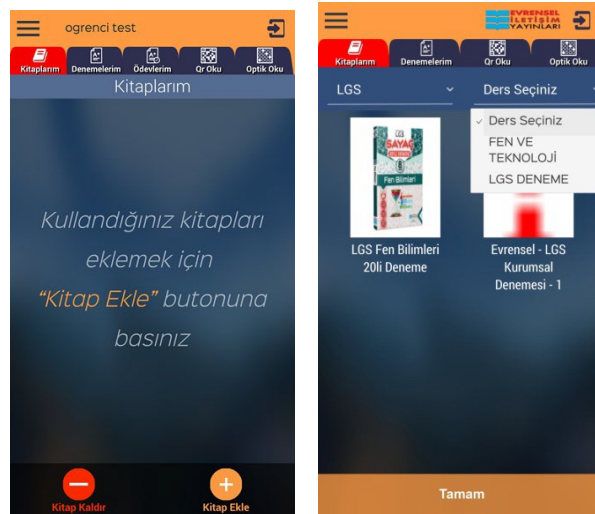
ogrenci test

Kitaplarım
Denemelerim
Ödevlerim
Qr Oku
Optik Oku

Kitaplarım

Kullandığınız kitapları eklemek için "Kitap Ekle" butonuna basınız

Kitap Kaldır
Kitap Ekle

EVRENSEL İLETİŞİM YAYINLARI

Kitaplarım
Denemelerim
Qr Oku
Optik Oku

LGS
Ders Seçiniz

✓ Ders Seçiniz
FEN VE TEKNOLOJİ
LGS DENEME

LGS SAYAÇ Fen Bilimleri

LGS Fen Bilimleri 20li Deneme

Evrensel - LGS Kurumsal Denemesi - 1

Tamam